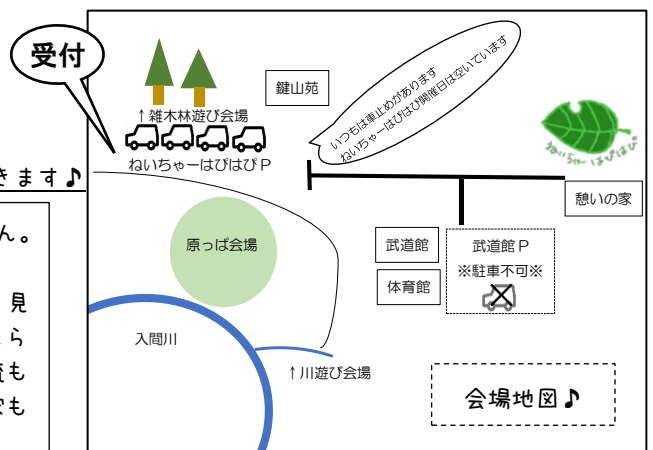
受付

↑雑木林遊び会場

ねいちゃーはぴはぴＰ

鍵山苑

いつもは車止めがあります
ねいちゃーはぴはぴ開催日は空いています

ねいちゃーはぴはぴ

憩いの家

きます♪

ん。

見
ら
も
も

原っぱ会場

武道館

武道館Ｐ
※駐車不可※

体育館

入間川

↑川遊び会場

会場地図♪